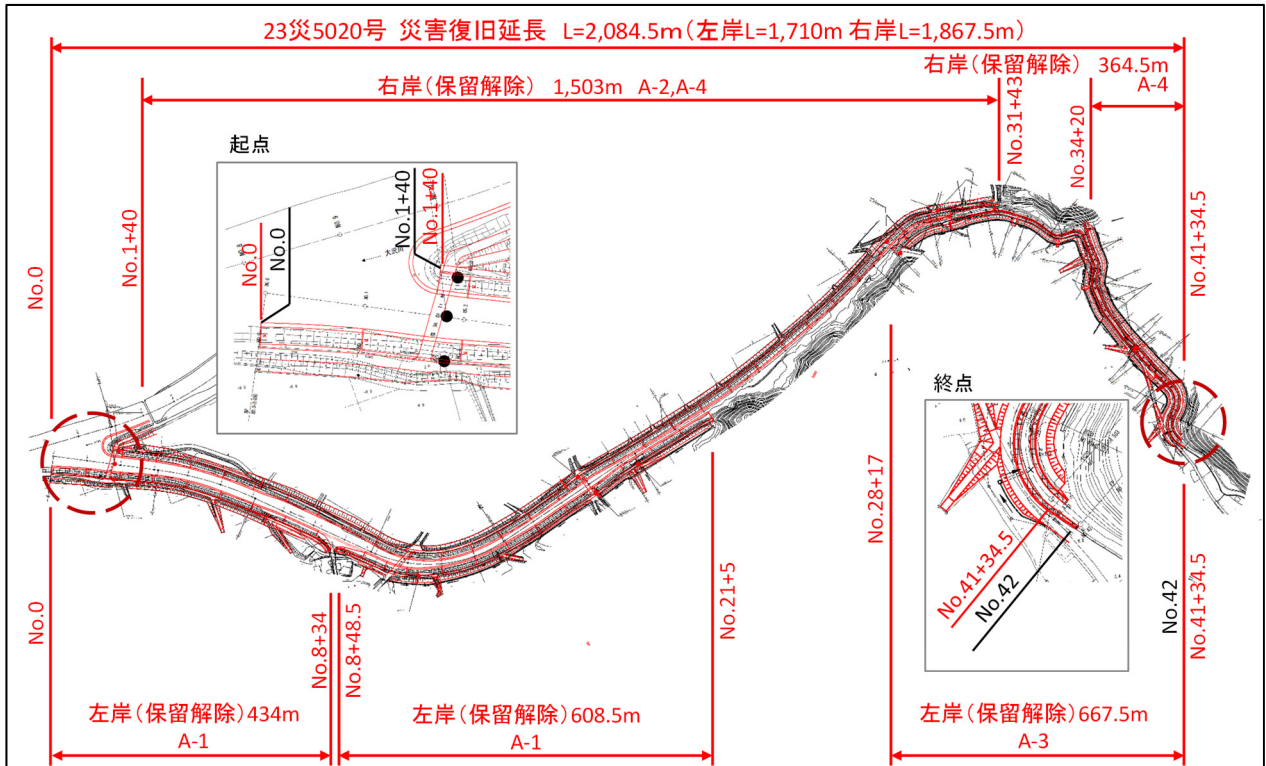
23災5020号 災害復旧延長 L=2,084.5m（左岸L=1,710m 右岸L=1,867.5m）

右岸（保留解除） 1,503m A-2,A-4

右岸（保留解除） 364.5m

A-4

No.31+43

No.34+20

No.41+34.5

No.0

No.1+40

起点

No.0

No.0

No.1+40

No.1+40

終点

No.28+17

No.41+34.5

No.42

No.42

No.41+34.5

No.0

No.8+34

No.8+48.5

No.21+5

左岸（保留解除）434m

A-1

左岸（保留解除）608.5m

A-1

左岸（保留解除）667.5m

A-3